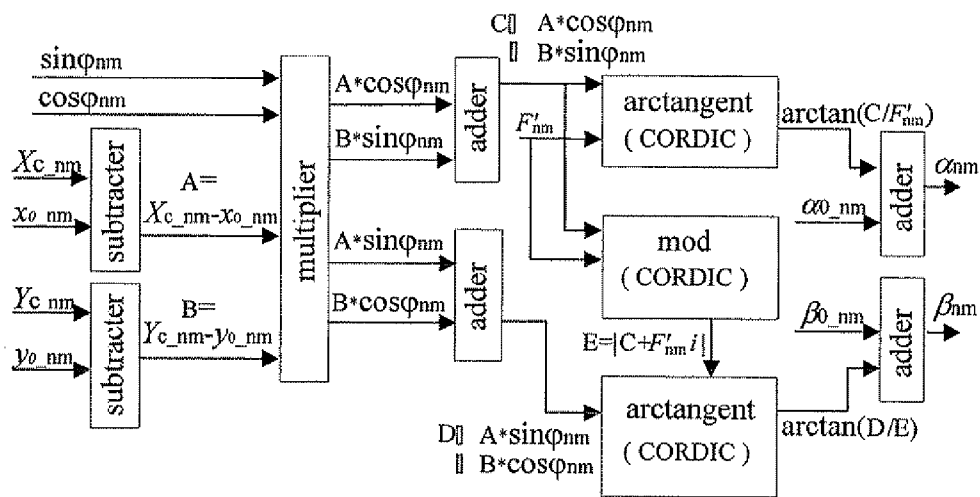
C▯ A*cosφnm
▯ B*sinφnm

sinφnm

cosφnm

A*cosφnm

B*sinφnm

adder

$F'_{nm}$

arctangent
( CORDIC )

arctan(C/$F'_{nm}$)

$X_{c\_nm}$

$x_{o\_nm}$

subtracter

A=
$X_{c\_nm}$-$x_{o\_nm}$

multiplier

adder

$\alpha_{nm}$

$\alpha_{0\_nm}$

A*sinφnm

B*cosφnm

adder

mod
( CORDIC )

$Y_{c\_nm}$

$y_{o\_nm}$

subtracter

B=
$Y_{c\_nm}$-$y_{o\_nm}$

$\beta_{0\_nm}$

adder

$\beta_{nm}$

E=|C+$F'_{nm}$ i|

arctangent
( CORDIC )

arctan(D/E)

D▯ A*sinφnm
▯ B*cosφnm